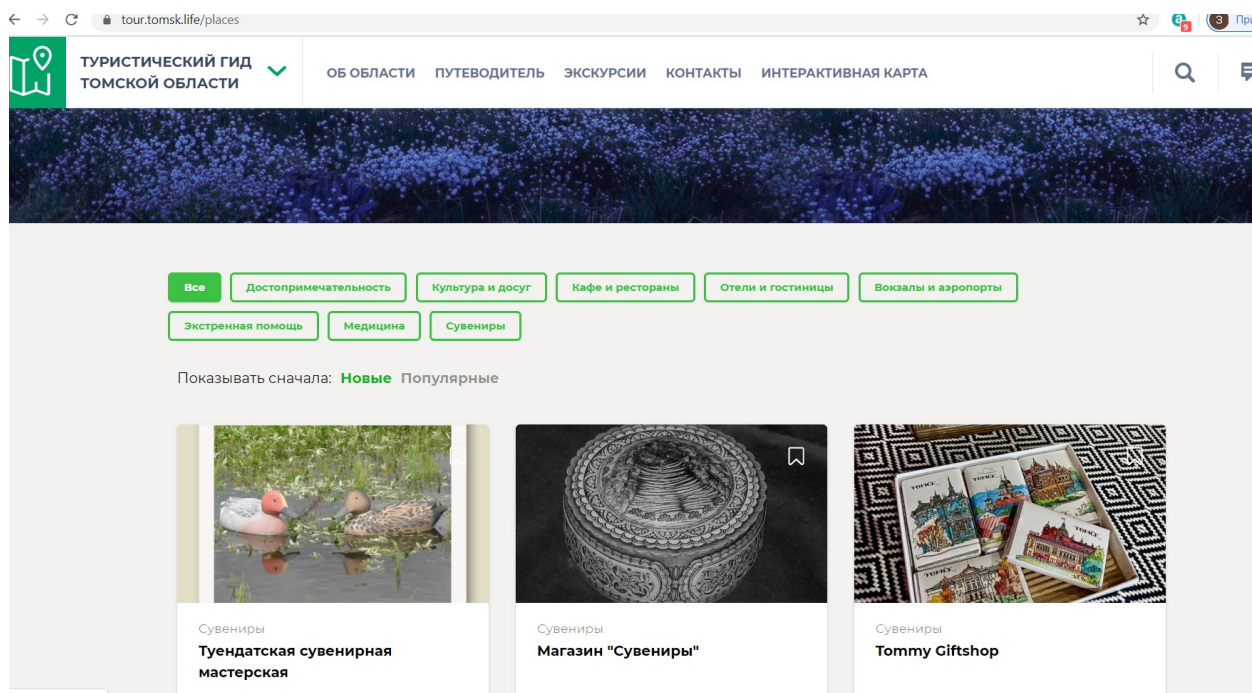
tour.tomsk.life/places

3 При

ТУРИСТИЧЕСКИЙ ГИД ТОМСКОЙ ОБЛАСТИ

ОБ ОБЛАСТИ ПУТЕВОДИТЕЛЬ ЭКСКУРСИИ КОНТАКТЫ ИНТЕРАКТИВНАЯ КАРТА

Все Достопримечательность Культура и досуг Кафе и рестораны Отели и гостиницы Вокзалы и аэропорты Экстренная помощь Медицина Сувениры

Показывать сначала: Новые Популярные

Сувениры
Туендатская сувенирная мастерская

Сувениры
Магазин "Сувениры"

Сувениры
Tommy Giftshop